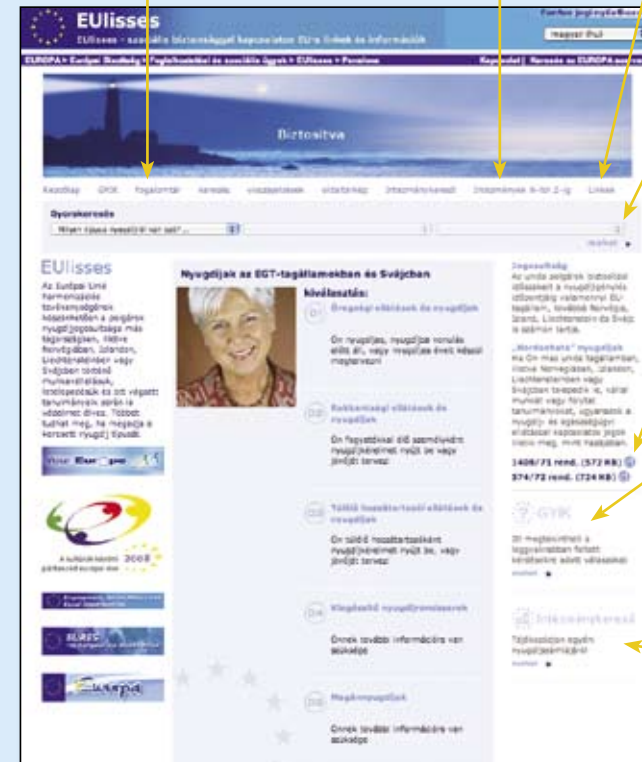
EUlisses

EUlisses - szociális biztonsággal kapcsolatos EU-s linkek és információk

Magyar (hu)

EURÓPA > Európai Bizottság > Foglalkoztatás és szociális ügyek > EUlisses > Nyugdíjak

Biztosítva

Kezdőlap GYIK Fogalomtár Keresés Visszajelzések Oldaltérkép Intézménykereső Intézmények A-tól Z-ig Linkek

Gyorskeresés

Milyen típusú nyugdíjról van szó? ...

mehet

EUlisses

Az Európai Unió harmonizálja törvényeit, hogy egy szakmai nyugdíjjogosultsága más tagállamban, illetve Norvégiában, Izlandon, Liechtensteinben vagy Svájcban történő munkavállalás, letelepedés és ott végzett tanulmányok során is védelmet élvez. Többet tudhat meg, ha megjelöli a keresett nyugdíj típusát.

Nyugdíjak az EGT-tagállamokban és Svájcban

kiválasztás:

01 Öregségi ellátások és nyugdíjak

Ön nyugdíjas, nyugdíjba vonulás előtt áll, vagy nyugdíjas évek között megtervezni

02 Rokkantsági ellátások és nyugdíjak

Ön fogyatékkal élő személyként nyugdíjkérelmet nyújt be vagy jövőjét tervezi

03 Túlélő hozzátartozói ellátások és nyugdíjak

Ön túlélő hozzátartozóként nyugdíjkérelmet nyújt be, vagy jövőjét tervezi

04 Kiegészítő nyugdíjrendszerek

Önnek további információkra van szüksége

05 Magánnyugdíjak

Önnek további információkra van szüksége

Jogosultság
Az uniós szabályok biztosítják, hogy a nyugdíjjogosultság időszakaiból valamennyi EU-tagállam, továbbá Norvégia, Izland, Liechtenstein és Svájc is számon tartja.

„Mérlegelés" nyugdíjak
Ha Ön más uniós tagállamban, illetve Norvégiában, Izlandon, Liechtensteinben vagy Svájcban telepedik le, vállal munkát vagy folytat tanulmányokat, ugyanazok a nyugdíj- és egészségügyi ellátások kapcsolatos jogok illetik meg, mint hazájában.

1408/71 rend. (572 KB)
574/72 rend. (724 KB)

GYIK

Itt megtekintheti a leggyakrabban feltett kérdésekre adott válaszokat

mehet

Intézménykereső

Tájékozódjon egyéb nyugdíjkérelmekről

mehet

Your Europe

A szolgáltatások 2008 polgárai európai éve

Europa